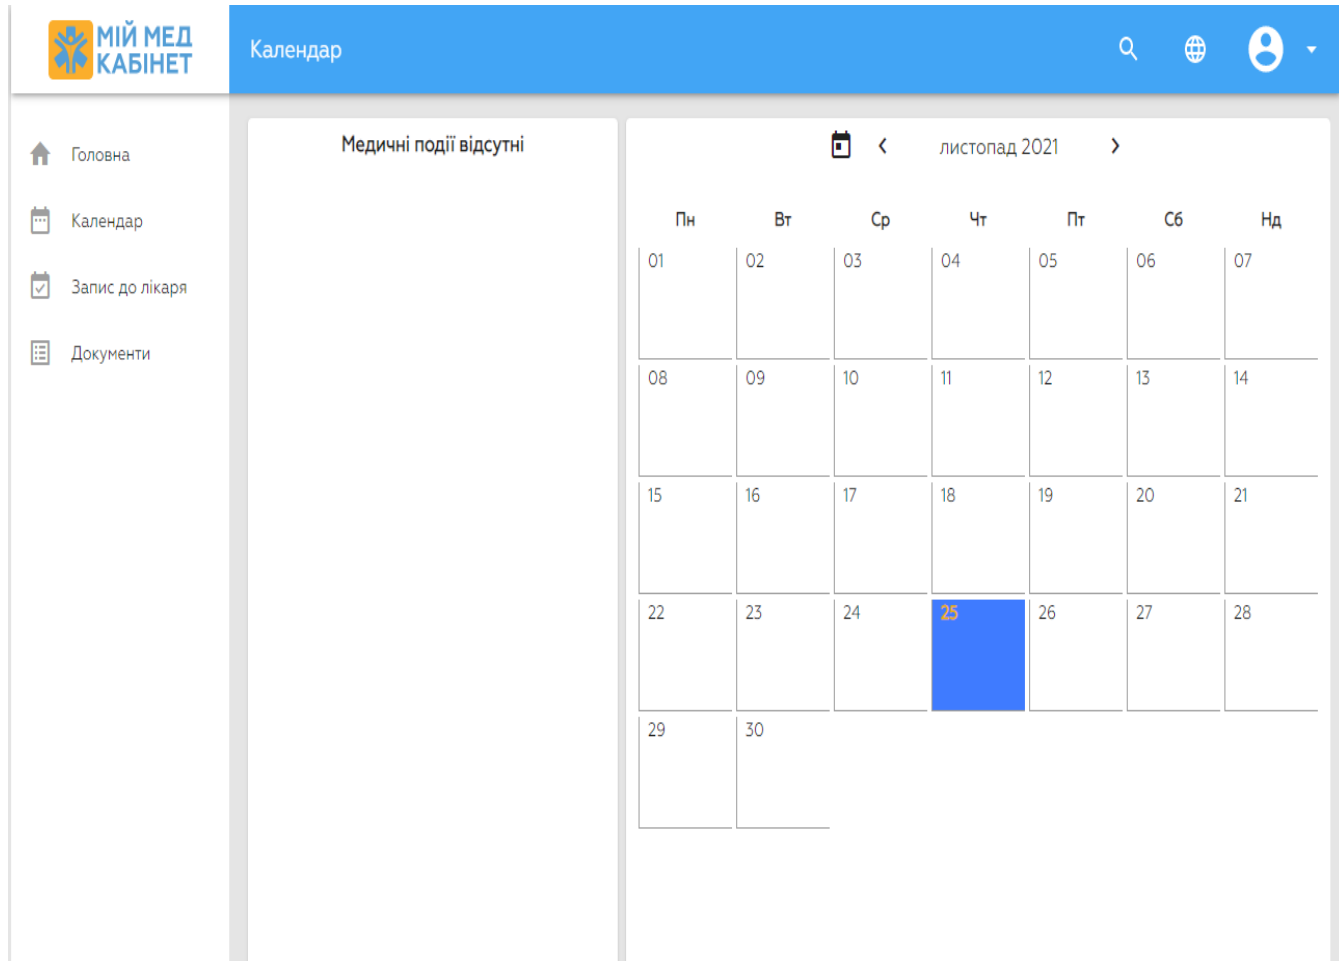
МІЙ МЕД КАБІНЕТ

Календар

Головна

Календар

Запис до лікаря

Документи

Медичні події відсутні

листопад 2021

| Пн | Вт | Ср | Чт | Пт | Сб | Нд |
|---|---|---|---|---|---|---|
| 01 | 02 | 03 | 04 | 05 | 06 | 07 |
| 08 | 09 | 10 | 11 | 12 | 13 | 14 |
| 15 | 16 | 17 | 18 | 19 | 20 | 21 |
| 22 | 23 | 24 | 25 | 26 | 27 | 28 |
| 29 | 30 | | | | | |